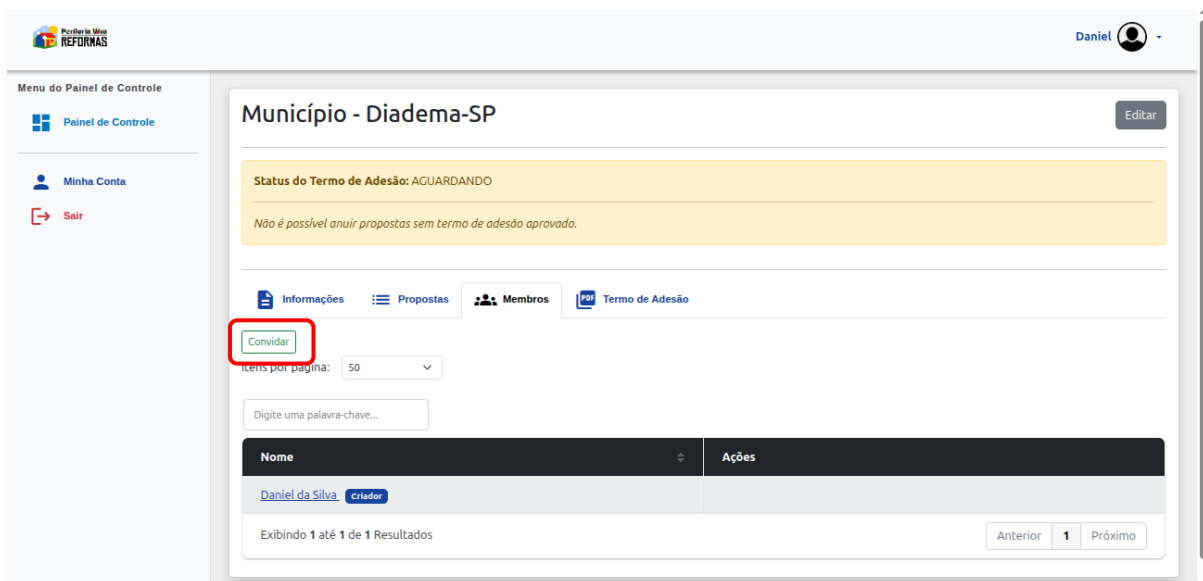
Periferia Viva REFORMAS

Daniel

Menu do Painel de Controle

Painel de Controle

Minha Conta

Sair

Município - Diadema-SP

Editar

**Status do Termo de Adesão:** AGUARDANDO

*Não é possível anuir propostas sem termo de adesão aprovado.*

Informações | Propostas | Membros | Termo de Adesão

Convidar

Itens por página: 50

Digite uma palavra-chave...

| Nome | Ações |
|---|---|
| Daniel da Silva Criador | |

Exibindo **1** até **1** de **1** Resultados

Anterior 1 Próximo